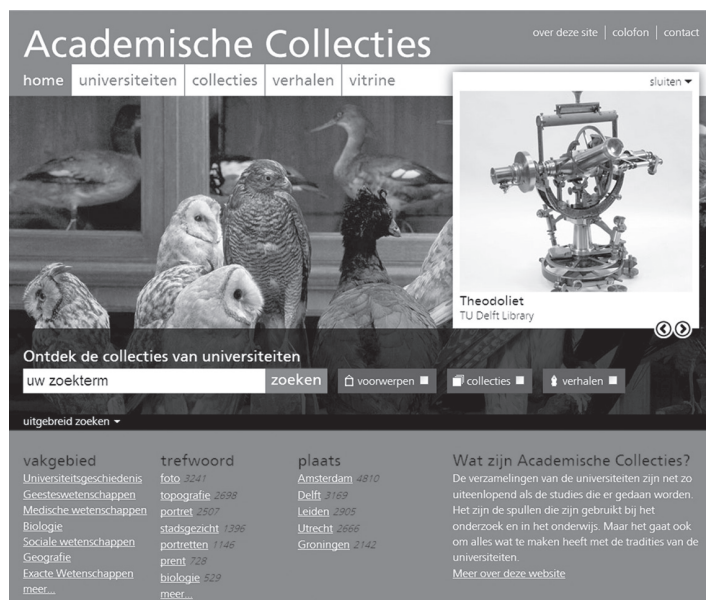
Academische Collecties

over deze site | colofon | contact

home universiteiten collecties verhalen vitrine

sluiten ▾

Theodoliet
TU Delft Library

Ontdek de collecties van universiteiten

uw zoekterm

zoeken

voorwerpen

collecties

verhalen

uitgebreid zoeken ▾

vakgebied
Universiteitsgeschiedenis
Geesteswetenschappen
Medische wetenschappen
Biologie
Sociale wetenschappen
Geografie
Exacte Wetenschappen
meer...

trefwoord
foto 3241
topografie 2698
portret 2507
stadsgezicht 1396
portretten 1146
prent 728
biologie 529
meer...

plaats
Amsterdam 4810
Delft 3169
Leiden 2905
Utrecht 2666
Groningen 2142

Wat zijn Academische Collecties?
De verzamelingen van de universiteiten zijn net zo uiteenlopend als de studies die er gedaan worden. Het zijn de spullen die zijn gebruikt bij het onderzoek en in het onderwijs. Maar het gaat ook om alles wat te maken heeft met de tradities van de universiteiten.
Meer over deze website